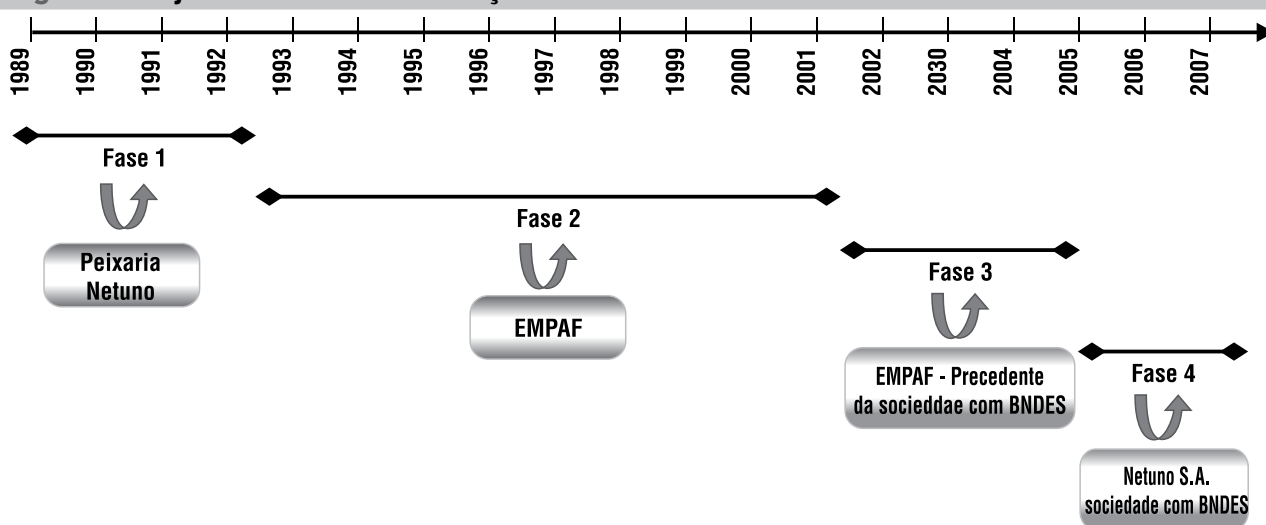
1989 1990 1991 1992 1993 1994 1995 1996 1997 1998 1999 2000 2001 2002 2030 2004 2005 2006 2007

Fase 1

Peixaria Netuno

Fase 2

EMPAF

Fase 3

EMPAF - Precedente da socieddae com BNDES

Fase 4

Netuno S.A. sociedade com BNDES